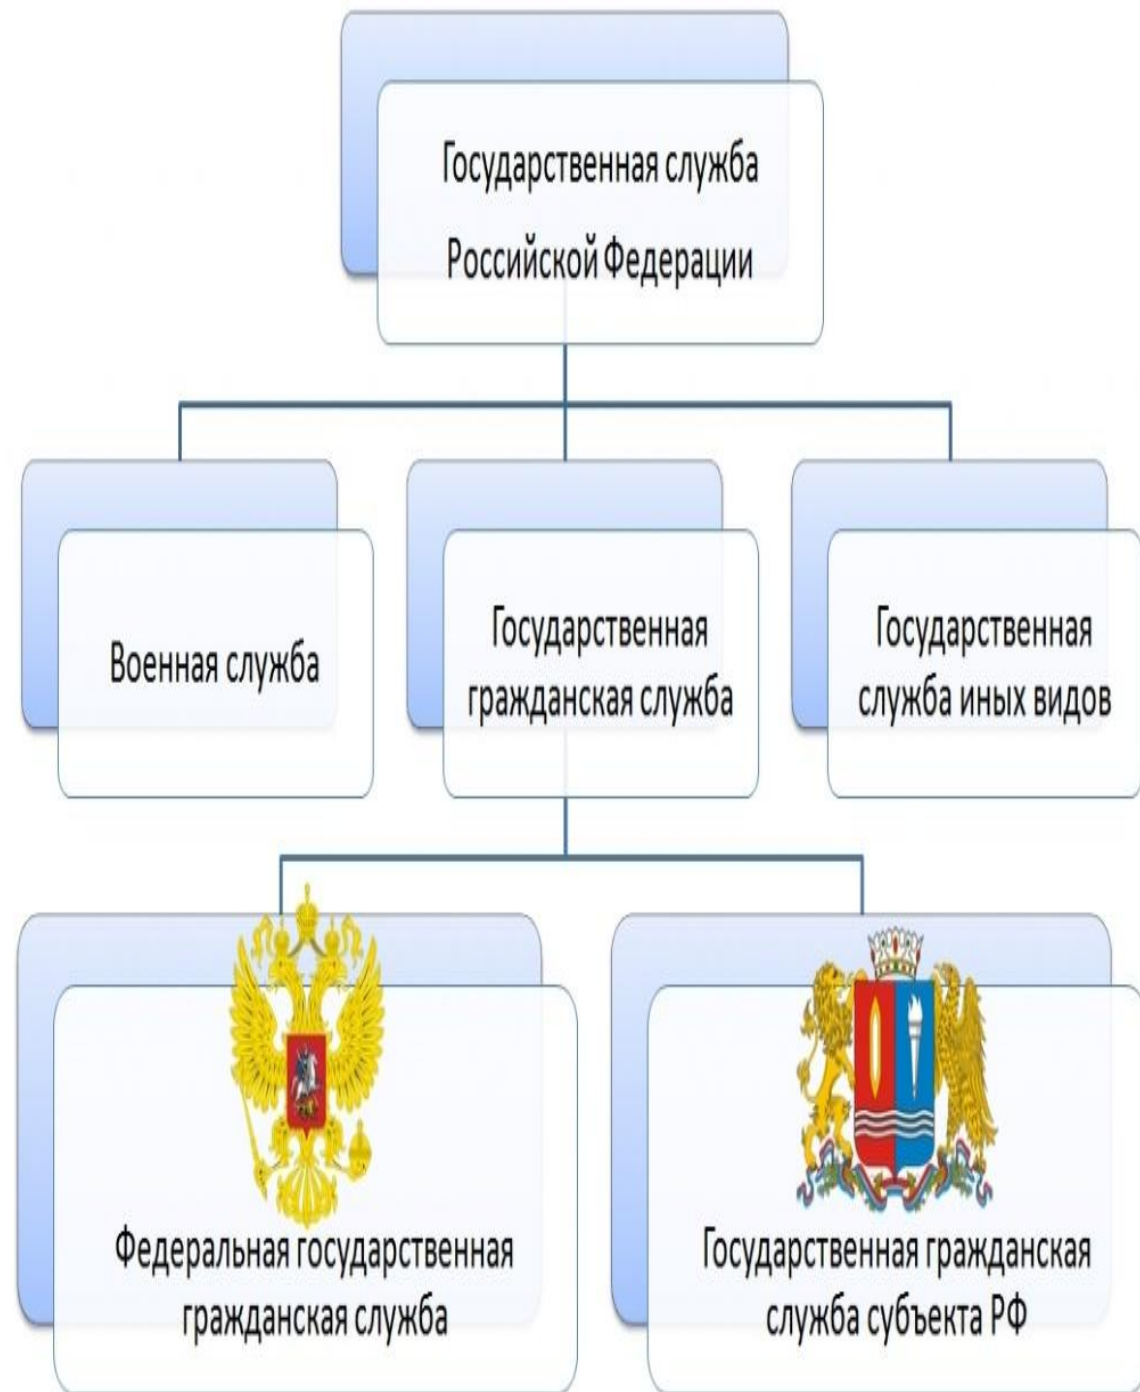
Государственная служба Российской Федерации

Военная служба

Государственная гражданская служба

Государственная служба иных видов

Федеральная государственная гражданская служба

Государственная гражданская служба субъекта РФ